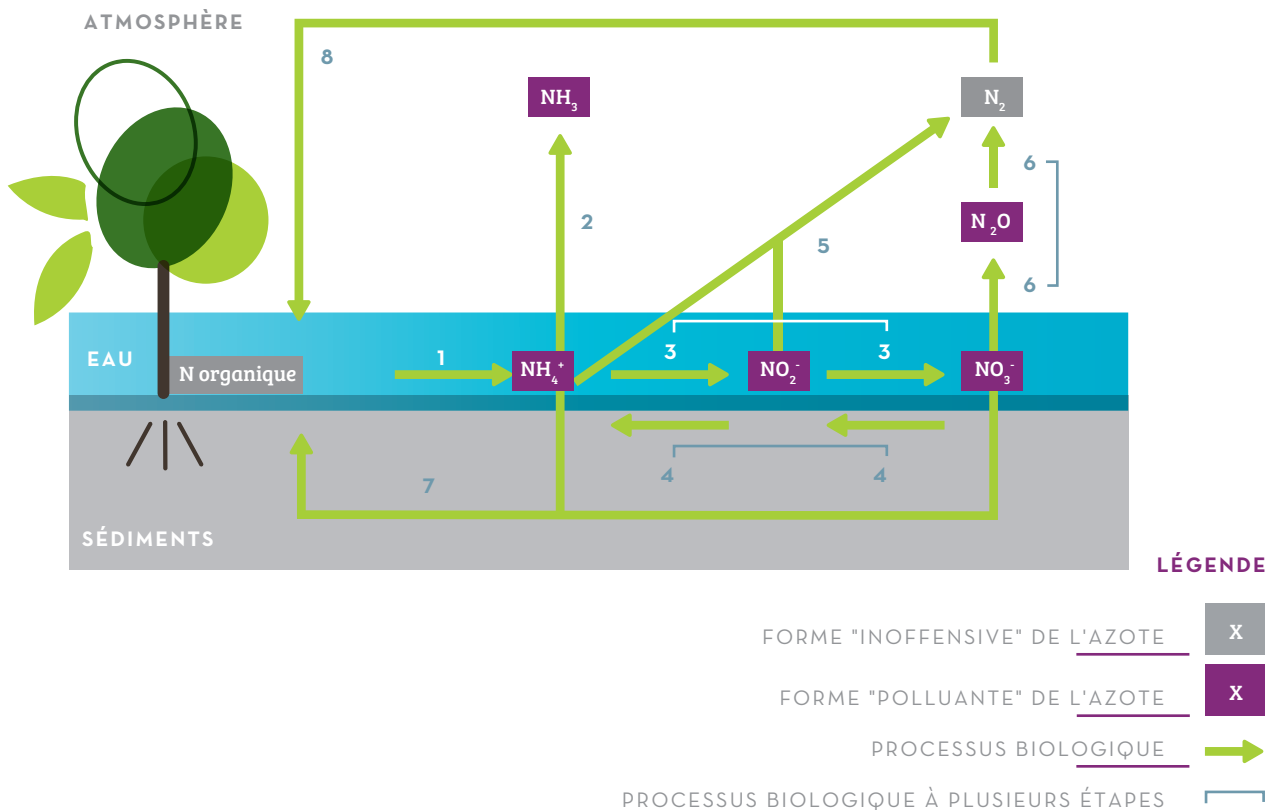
ATMOSPHÈRE

8

$NH_3$

$N_2$

6

2

$N_2O$

5

6

EAU

N organique

1

$NH_4^+$

3

$NO_2^-$

3

$NO_3^-$

4

4

7

SÉDIMENTS

LÉGENDE

FORME "INOFFENSIVE" DE L'AZOTE X

FORME "POLLUANTE" DE L'AZOTE X

PROCESSUS BIOLOGIQUE

PROCESSUS BIOLOGIQUE À PLUSIEURS ÉTAPES